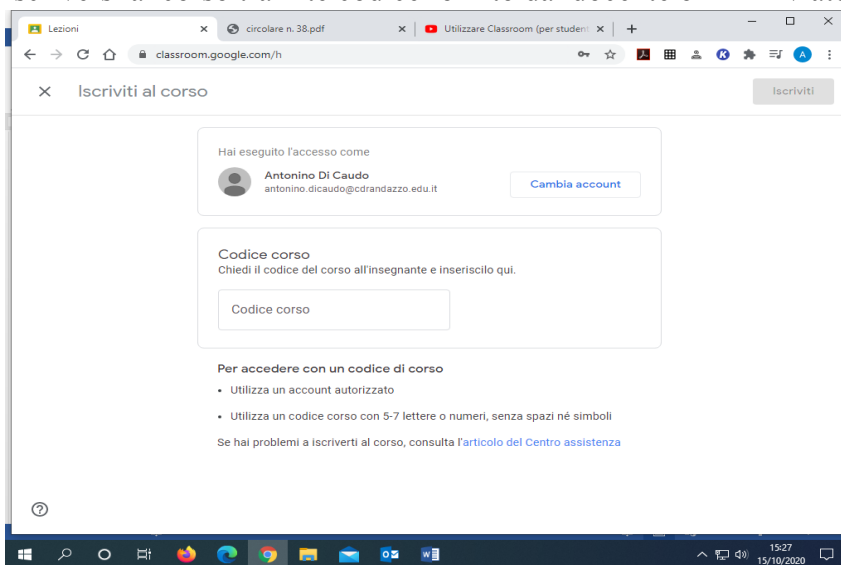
Lezioni
circolare n. 38.pdf
Utilizzare Classroom (per student
classroom.google.com/h

Iscriviti al corso
Iscriviti

Hai eseguito l'accesso come
Antonino Di Caudo
antonino.dicaudo@cdrandazzo.edu.it
Cambia account

Codice corso
Chiedi il codice del corso all'insegnante e inseriscilo qui.

Codice corso

Per accedere con un codice di corso
• Utilizza un account autorizzato
• Utilizza un codice corso con 5-7 lettere o numeri, senza spazi né simboli

Se hai problemi a iscriverti al corso, consulta l'articolo del Centro assistenza

15:27
15/10/2020